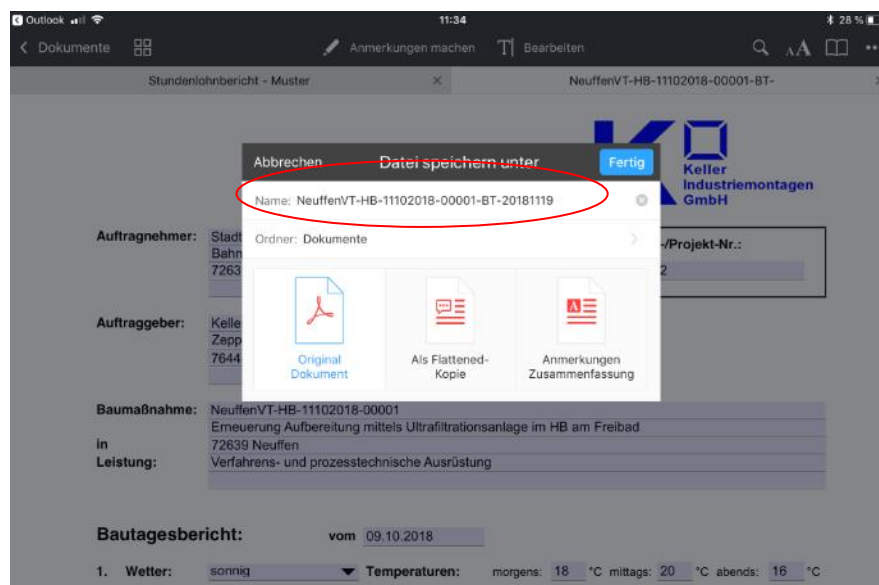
Outlook 11:34 28 %

Dokumente

Anmerkungen machen

Bearbeiten

Stundenlohnbericht - Muster

NeuffenVT-HB-11102018-00001-BT-

Keller Industriemontagen GmbH

Abbrechen

Datei speichern unter

Fertig

Name: NeuffenVT-HB-11102018-00001-BT-20181119

Ordner: Dokumente

Original Dokument

Als Flattened-Kopie

Anmerkungen Zusammenfassung

Auftragnehmer: Stadt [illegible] Bahn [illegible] 7263 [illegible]

-/Projekt-Nr.:

2

Auftraggeber: Kelle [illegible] Zepp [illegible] 7644 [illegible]

Baumaßnahme: NeuffenVT-HB-11102018-00001

Erneuerung Aufbereitung mittels Ultrafiltrationsanlage im HB am Freibad

in 72639 Neuffen

Leistung: Verfahrens- und prozesstechnische Ausrüstung

Bautagesbericht: vom 09.10.2018

1. Wetter: sonnig Temperaturen: morgens: 18 °C mittags: 20 °C abends: 16 °C